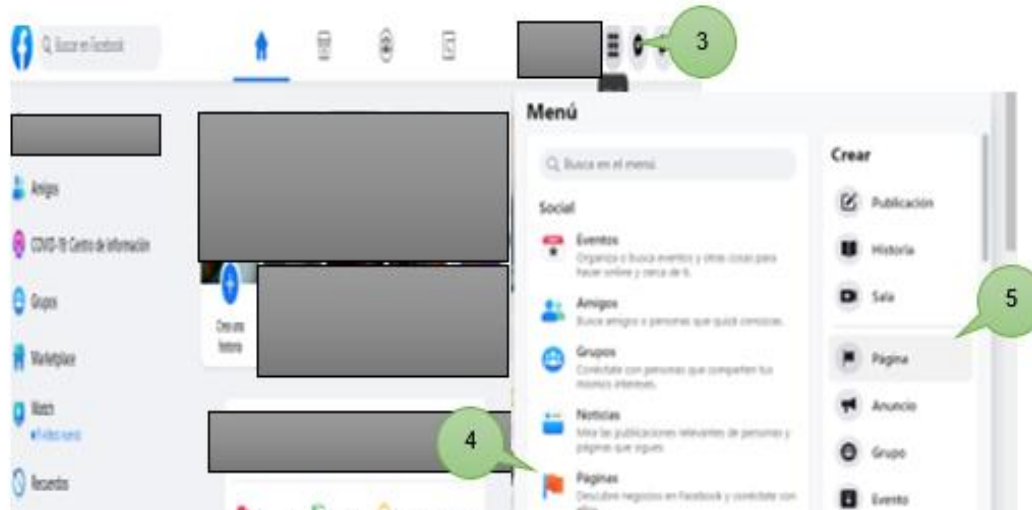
Busca en Facebook

3

Menú

Busca en el menú

Social

Eventos
Organiza o busca eventos y otras cosas para hacer online y cerca de ti.

Amigos
Busca amigos o personas que quizá conozcas.

Grupos
Conéctate con personas que comparten tus mismos intereses.

Noticias
Mira las publicaciones relevantes de personas y páginas que sigues.

Páginas
Descubre negocios en Facebook y conéctate con ellos.

Crear

Publicación

Historia

Sala

Página

Anuncio

Grupo

Evento

5

4

Amigos

COVID-19: Centro de información

Grupos

Marketplace

Watch
• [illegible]

Recuerdos

Crea una historia